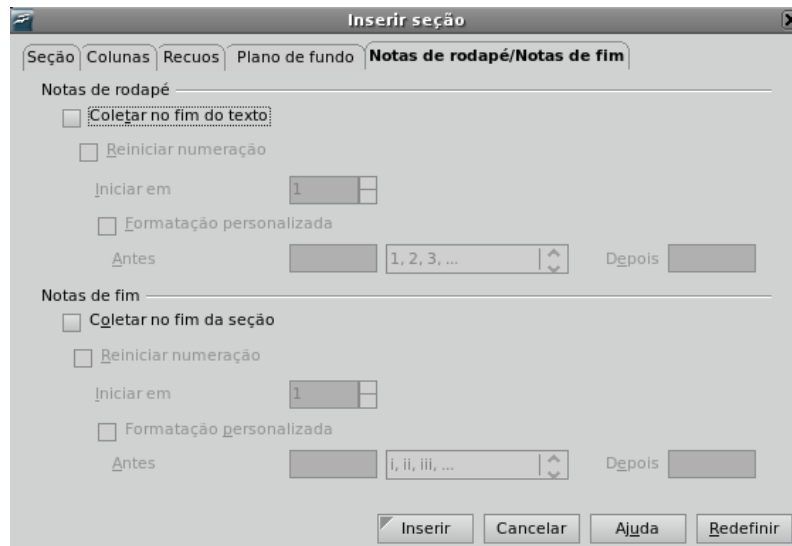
Inserir seção

Seção | Colunas | Recuos | Plano de fundo | Notas de rodapé/Notas de fim

Notas de rodapé

Coletar no fim do texto

Reiniciar numeração

Iniciar em 1

Formatação personalizada

Antes 1, 2, 3, ... Depois

Notas de fim

Coletar no fim da seção

Reiniciar numeração

Iniciar em 1

Formatação personalizada

Antes i, ii, iii, ... Depois

Inserir Cancelar Ajuda Redefinir